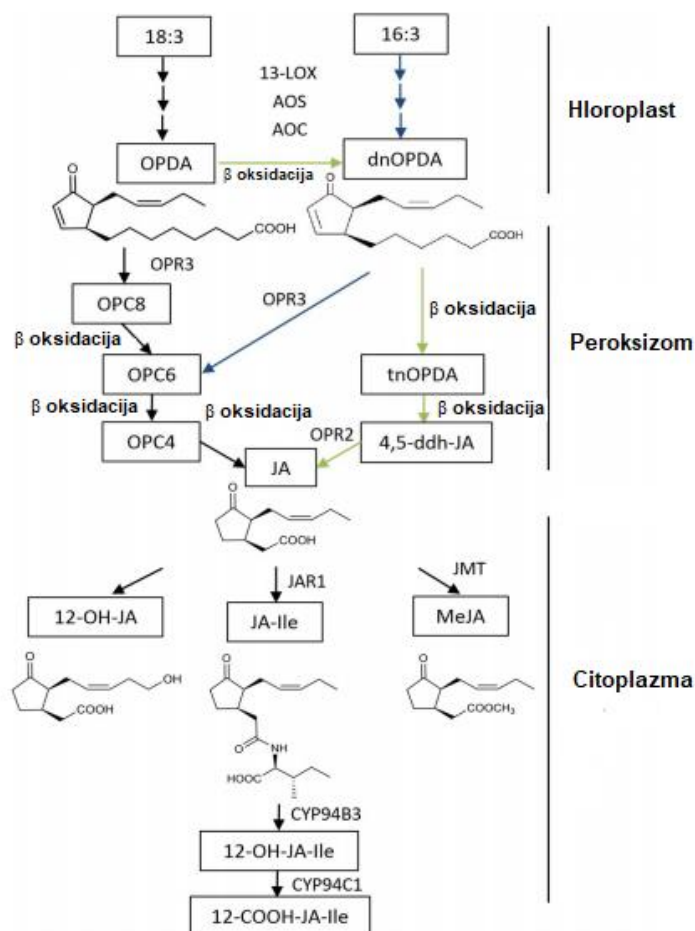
18:3

16:3

13-LOX
AOS
AOC

Hloroplast

OPDA

β oksidacija

dnOPDA

O

COOH

O

COOH

OPR3

OPC8

OPR3

β oksidacija

Peroksizom

β oksidacija

OPC6

tnOPDA

β oksidacija

β oksidacija

β oksidacija

OPC4

OPR2

JA

4,5-ddh-JA

O

COOH

JAR1

JMT

12-OH-JA

JA-Ile

MeJA

O

OH

COOH

O

O

NH

HOOC

O

COOCH$_3$

Citoplazma

CYP94B3

12-OH-JA-Ile

CYP94C1

12-COOH-JA-Ile